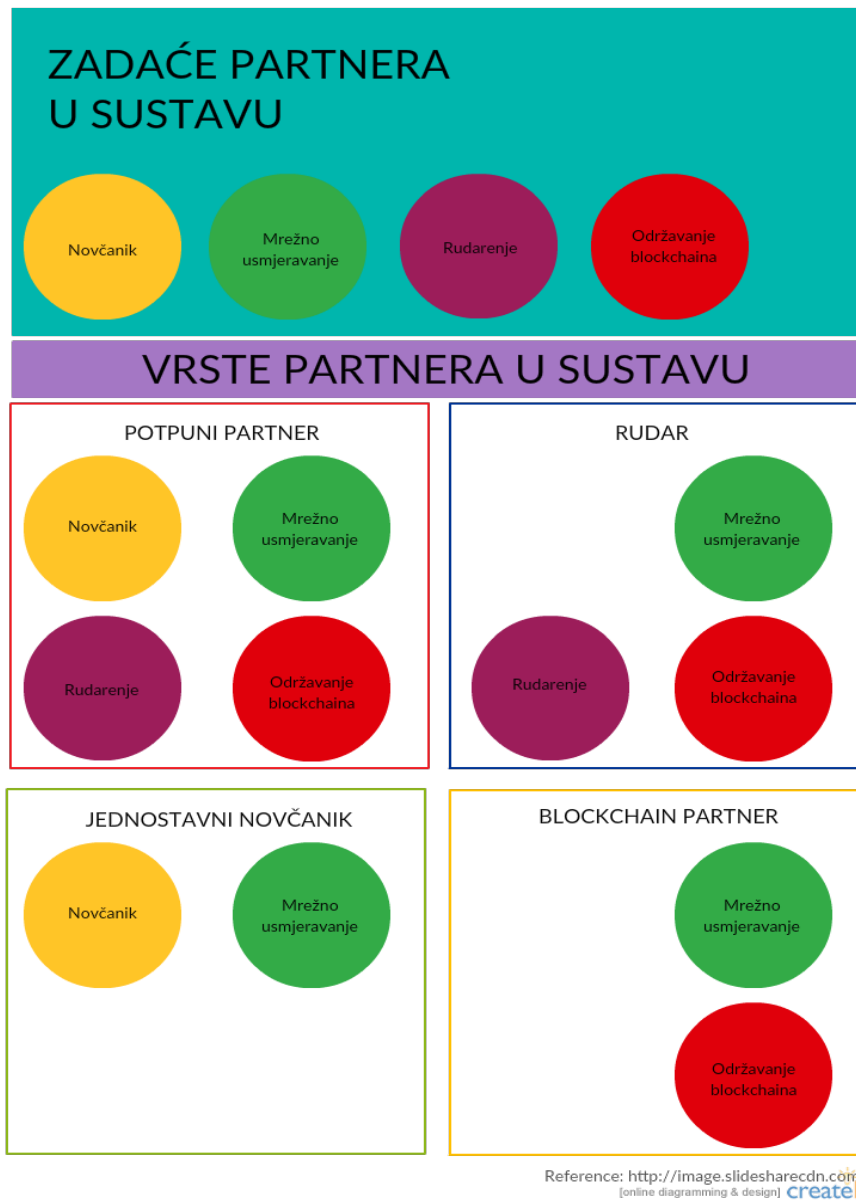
ZADAĆE PARTNERA U SUSTAVU

Novčanik

Mrežno usmjeravanje

Rudarenje

Održavanje blockchaina

VRSTE PARTNERA U SUSTAVU

POTPUNI PARTNER

Novčanik

Mrežno usmjeravanje

Rudarenje

Održavanje blockchaina

RUDAR

Mrežno usmjeravanje

Rudarenje

Održavanje blockchaina

JEDNOSTAVNI NOVČANIK

Novčanik

Mrežno usmjeravanje

BLOCKCHAIN PARTNER

Mrežno usmjeravanje

Održavanje blockchaina

Reference: http://image.slidesharecdn.com

[online diagramming & design] create